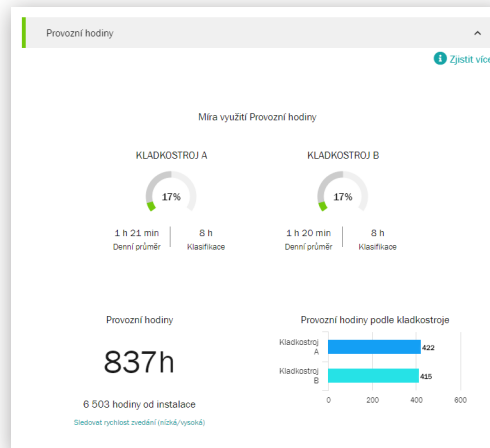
Provozní hodiny

Zjistit víc

Míra využití Provozní hodiny

KLADKOSTROJ A

17%

1 h 21 min
Denní průměr

8 h
Klasifikace

KLADKOSTROJ B

17%

1 h 20 min
Denní průměr

8 h
Klasifikace

Provozní hodiny

837h

6 503 hodiny od instalace

Sledovat rychlost zvedání (nízká/vysoká)

Provozní hodiny podle kladkostroje

Kladkostroj A
422
Kladkostroj B
415
0
200
400
600